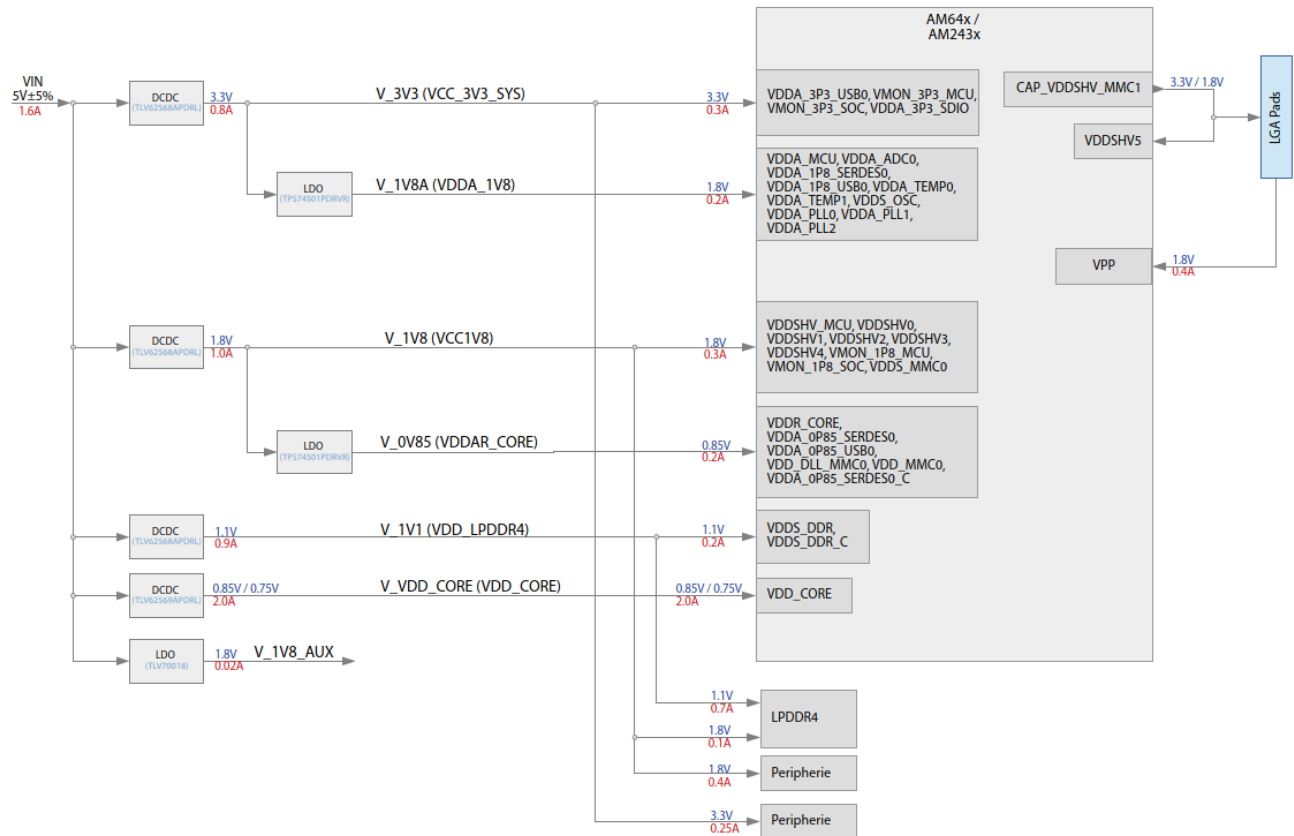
AM64x /
AM243x

VIN
5V±5%
1.6A

DCDC
(TLV62568APDRL)
3.3V
0.8A
V_3V3 (VCC_3V3_SYS)
3.3V
0.3A
VDDA_3P3_USB0, VMON_3P3_MCU, VMON_3P3_SOC, VDDA_3P3_SDIO

CAP_VDDSHV_MMC1
3.3V / 1.8V
LGA Pads
VDDSHV5

LDO
(TPS74501PDRVR)
V_1V8A (VDDA_1V8)
1.8V
0.2A
VDDA_MCU, VDDA_ADC0, VDDA_1P8_SERDES0, VDDA_1P8_USB0, VDDA_TEMP0, VDDA_TEMP1, VDDS_OSC, VDDA_PLL0, VDDA_PLL1, VDDA_PLL2

VPP
1.8V
0.4A

DCDC
(TLV62568APDRL)
1.8V
1.0A
V_1V8 (VCC1V8)
1.8V
0.3A
VDDSHV_MCU, VDDSHV0, VDDSHV1, VDDSHV2, VDDSHV3, VDDSHV4, VMON_1P8_MCU, VMON_1P8_SOC, VDDS_MMC0

LDO
(TPS74501PDRVR)
V_0V85 (VDDAR_CORE)
0.85V
0.2A
VDDR_CORE, VDDA_0P85_SERDES0, VDDA_0P85_USB0, VDD_DLL_MMC0, VDD_MMC0, VDDA_0P85_SERDES0_C

DCDC
(TLV62568APDRL)
1.1V
0.9A
V_1V1 (VDD_LPDDR4)
1.1V
0.2A
VDDS_DDR, VDDS_DDR_C

DCDC
(TLV62569APDRL)
0.85V / 0.75V
2.0A
V_VDD_CORE (VDD_CORE)
0.85V / 0.75V
2.0A
VDD_CORE

LDO
(TLV70018)
1.8V
0.02A
V_1V8_AUX

1.1V
0.7A
LPDDR4
1.8V
0.1A
1.8V
0.4A
Peripherie
3.3V
0.25A
Peripherie